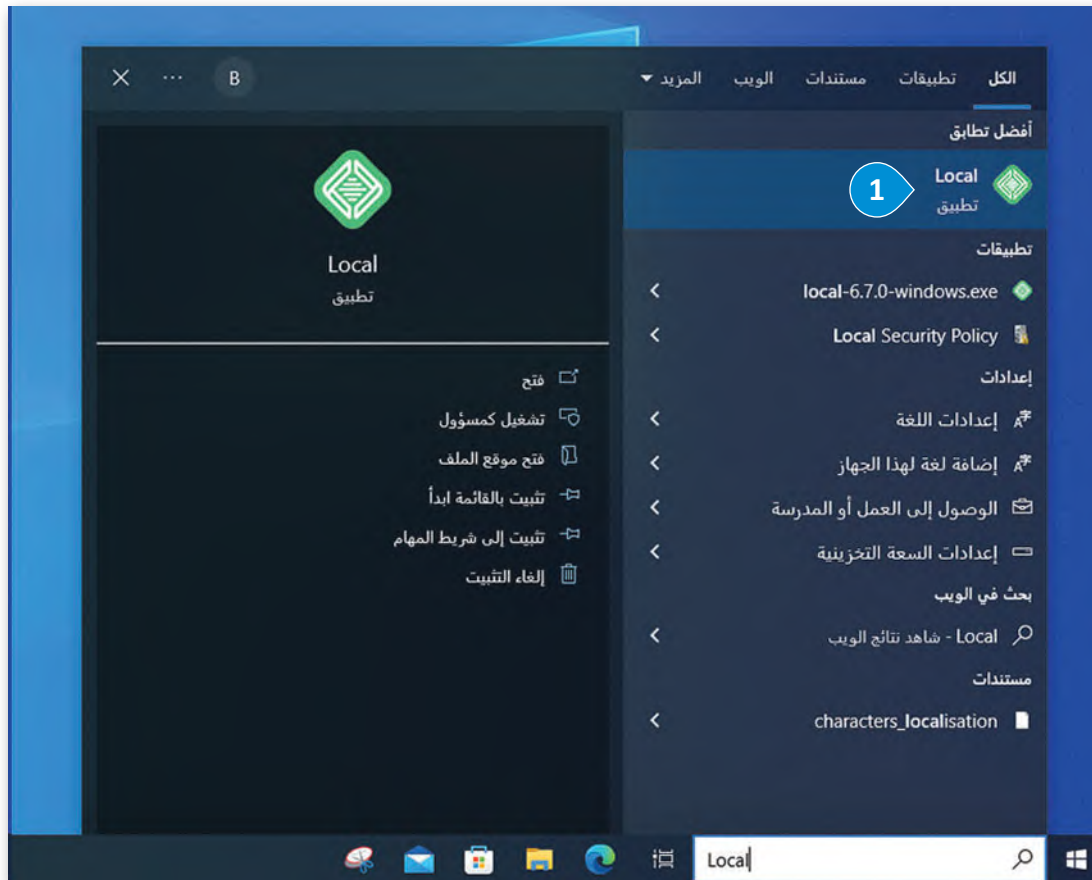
الكل تطبيقات مستندات الويب المزيد ▾ B ··· ✕

أفضل تطابق

Local
تطبيق

1

تطبيقات

local-6.7.0-windows.exe

Local Security Policy

إعدادات

إعدادات اللغة

إضافة لغة لهذا الجهاز

الوصول إلى العمل أو المدرسة

إعدادات السعة التخزينية

بحث في الويب

Local - شاهد نتائج الويب

مستندات

characters_localisation

Local
تطبيق

فتح

تشغيل كمسؤول

فتح موقع الملف

تثبيت بالقائمة ابدأ

تثبيت إلى شريط المهام

إلغاء التثبيت

Local